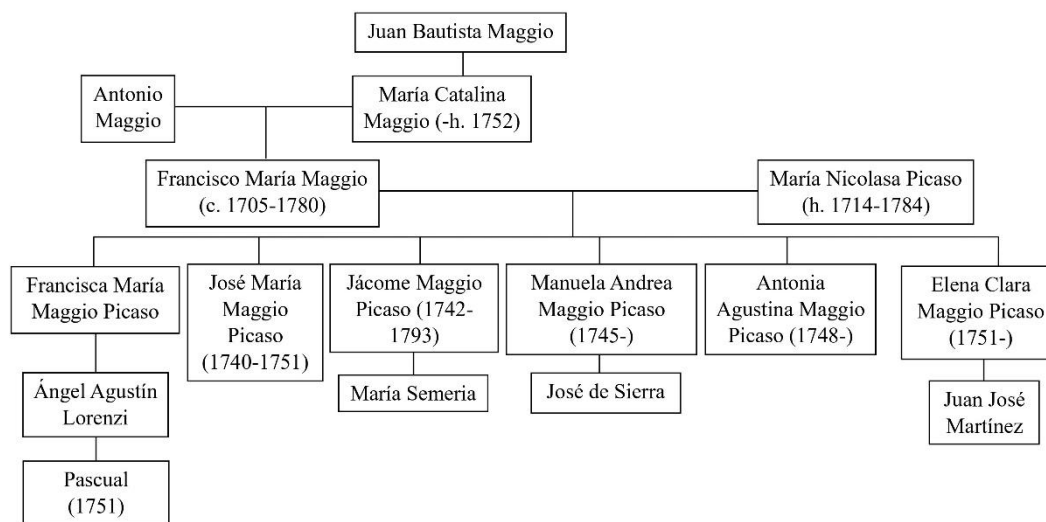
Juan Bautista Maggio

Antonio Maggio

María Catalina Maggio (-h. 1752)

Francisco María Maggio (c. 1705-1780)

María Nicolasa Picaso (h. 1714-1784)

Francisca María Maggio Picaso

José María Maggio Picaso (1740-1751)

Jácome Maggio Picaso (1742-1793)

Manuela Andrea Maggio Picaso (1745-)

Antonia Agustina Maggio Picaso (1748-)

Elena Clara Maggio Picaso (1751-)

Ángel Agustín Lorenzi

María Semeria

José de Sierra

Juan José Martínez

Pascual (1751)